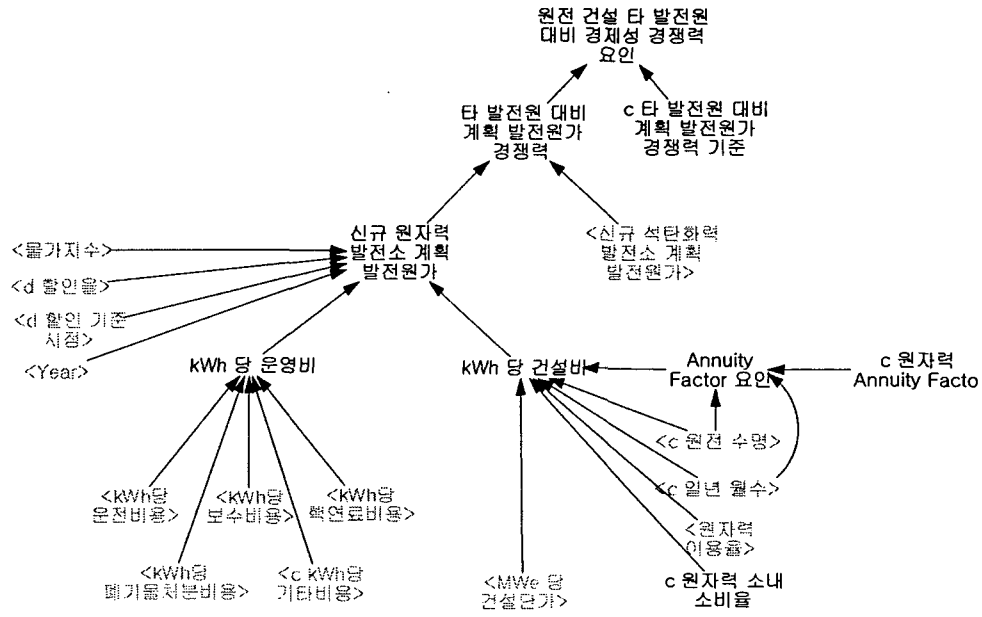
원전 건설 타 발전원 대비 경제성 경쟁력 요인

타 발전원 대비 계획 발전원가 경쟁력

c 타 발전원 대비 계획 발전원가 경쟁력 기준

신규 원자력 발전소 계획 발전원가

<신규 석탄화력 발전소 계획 발전원가>

<물가지수>

<d 할인율>

<d 할인 기준 시점>

<Year>

kWh 당 운영비

kWh 당 건설비

Annuity Factor 요인

c 원자력 Annuity Facto

<c 원전 수명>

<c 일년 월수>

<원자력 이용율>

c 원자력 소내 소비율

<MWe 당 건설단가>

<kWh당 운전비용>

<kWh당 보수비용>

<kWh당 핵연료비용>

<kWh당 폐기물처분비용>

<c kWh당 기타비용>